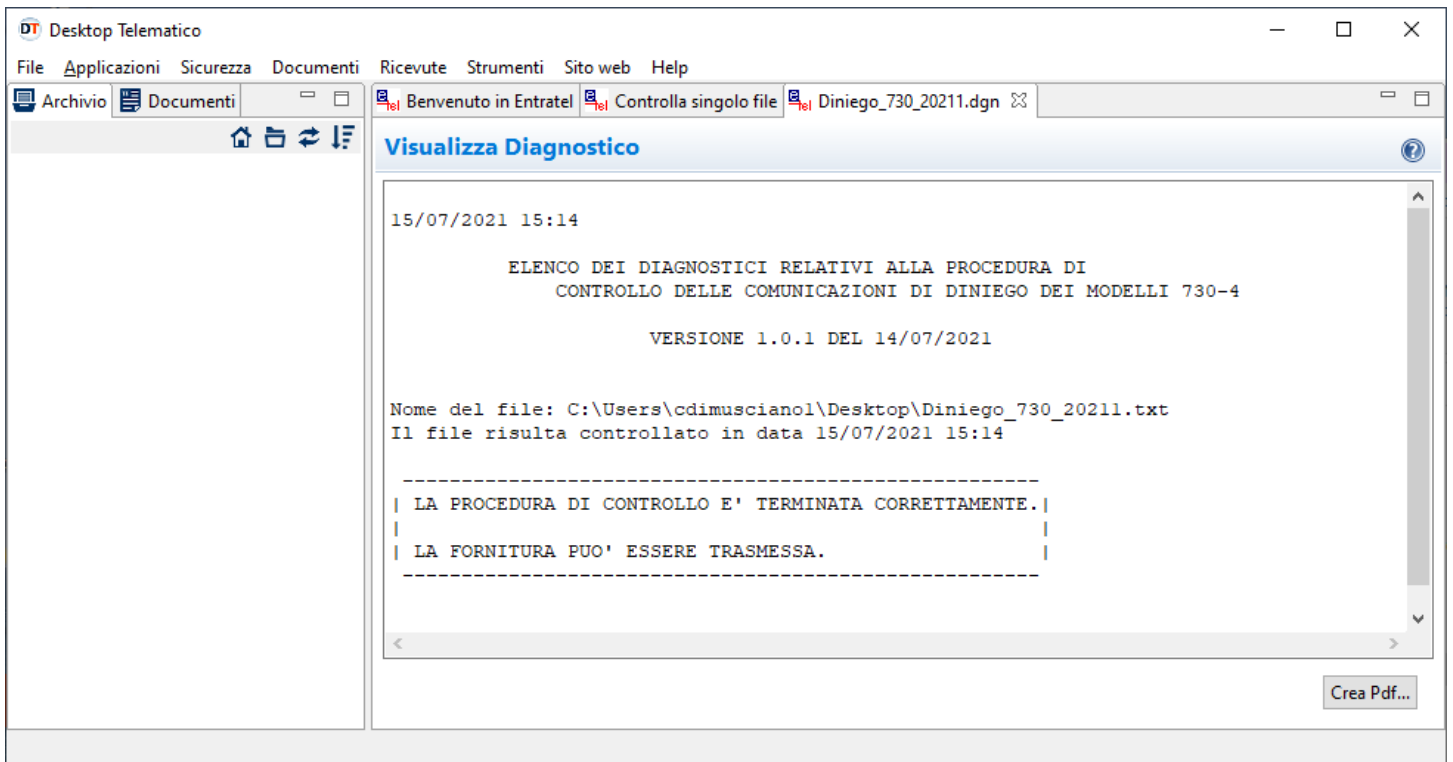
DT Desktop Telematico

File Applicazioni Sicurezza Documenti Ricevute Strumenti Sito web Help

Archivio Documenti

Benvenuto in Entratel Controlla singolo file Diniego_730_20211.dgn

Visualizza Diagnostico

15/07/2021 15:14

ELENCO DEI DIAGNOSTICI RELATIVI ALLA PROCEDURA DI
CONTROLLO DELLE COMUNICAZIONI DI DINIEGO DEI MODELLI 730-4

VERSIONE 1.0.1 DEL 14/07/2021

Nome del file: C:\Users\cdimuscianol\Desktop\Diniego_730_20211.txt
Il file risulta controllato in data 15/07/2021 15:14

---------------------------------------------------
| LA PROCEDURA DI CONTROLLO E' TERMINATA CORRETTAMENTE.|
|
| LA FORNITURA PUO' ESSERE TRASMESSA. |
---------------------------------------------------

Crea Pdf...